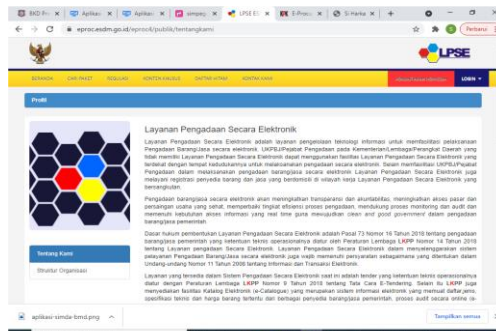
BKD Pr × | Aplikasi × | Aplikasi × | simpeg × | LPSE Ei × | E-Proc × | S-Harta × | +

eproc.esdm.go.id/eproc4/publik/tentangkami

Perbarui

LPSE

BERANDA | CARI PAKET | REGULASI | KONTEN KHUSUS | DAFTAR HITAM | KONTAK KAMI | LOGIN

Profil

Tentang Kami

Struktur Organisasi

Layanan Pengadaan Secara Elektronik

Layanan Pengadaan Secara Elektronik adalah layanan pengelolaan teknologi informasi untuk memfasilitasi pelaksanaan Pengadaan Barang/Jasa secara elektronik. UKPBJ/Pejabat Pengadaan pada Kementerian/Lembaga/Perangkat Daerah yang tidak memiliki Layanan Pengadaan Secara Elektronik dapat menggunakan fasilitas Layanan Pengadaan Secara Elektronik yang terdekat dengan tempat kedudukannya untuk melaksanakan pengadaan secara elektronik. Selain memfasilitasi UKPBJ/Pejabat Pengadaan dalam melaksanakan pengadaan barang/jasa secara elektronik Layanan Pengadaan Secara Elektronik juga melayani registrasi penyedia barang dan jasa yang berdomisili di wilayah kerja Layanan Pengadaan Secara Elektronik yang bersangkutan.

Pengadaan barang/jasa secara elektronik akan meningkatkan transparansi dan akuntabilitas, meningkatkan akses pasar dan persaingan usaha yang sehat, memperbaiki tingkat efisiensi proses pengadaan, mendukung proses monitoring dan audit dan memenuhi kebutuhan akses informasi yang real time guna mewujudkan clean and good government dalam pengadaan barang/jasa pemerintah.

Dasar hukum pembentukan Layanan Pengadaan Secara Elektronik adalah Pasal 73 Nomor 16 Tahun 2018 tentang pengadaan barang/jasa pemerintah yang ketentuan teknis operasionalnya diatur oleh Peraturan Lembaga LKPP Nomor 14 Tahun 2018 tentang Layanan pengadaan Secara Elektronik. Layanan Pengadaan Secara Elektronik dalam menyelenggarakan sistem pelayanan Pengadaan Barang/Jasa secara elektronik juga wajib memenuhi persyaratan sebagaimana yang ditentukan dalam Undang-undang Nomor 11 Tahun 2008 tentang Informasi dan Transaksi Elektronik.

Layanan yang tersedia dalam Sistem Pengadaan Secara Elektronik saat ini adalah tender yang ketentuan teknis operasionalnya diatur dengan Peraturan Lembaga LKPP Nomor 9 Tahun 2018 tentang Tata Cara E-Tendering. Selain itu LKPP juga menyediakan fasilitas Katalog Elektronik (e-Catalogue) yang merupakan sistem informasi elektronik yang memuat daftar jenis, spesifikasi teknis dan harga barang tertentu dari berbagai penyedia barang/jasa pemerintah, proses audit secara online (e-

aplikasi-simda-bmd.png

Tampilkan semua